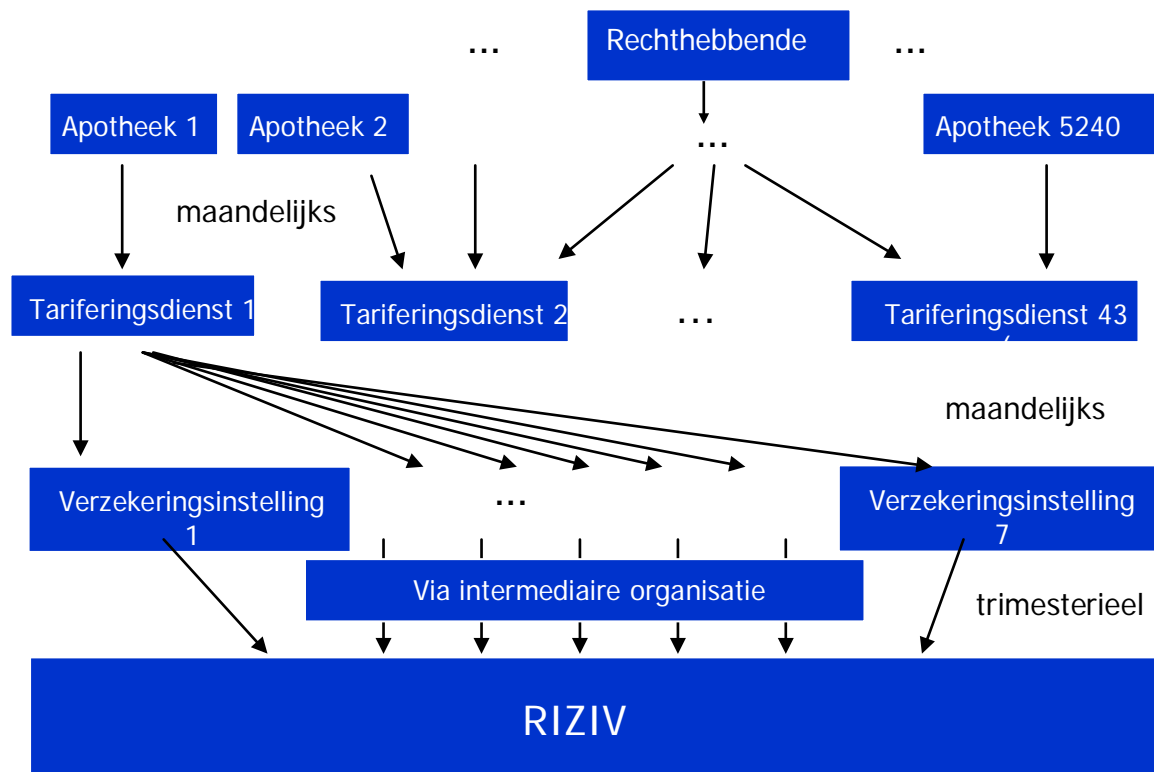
...

Rechthebbende

...

Apotheek 1

Apotheek 2

...

Apotheek 5240

maandelijks

Tariferingsdienst 1

Tariferingsdienst 2

...

Tariferingsdienst 43

maandelijks

Verzekeringsinstelling 1

...

Verzekeringsinstelling 7

Via intermediaire organisatie

trimesterieel

RIZIV